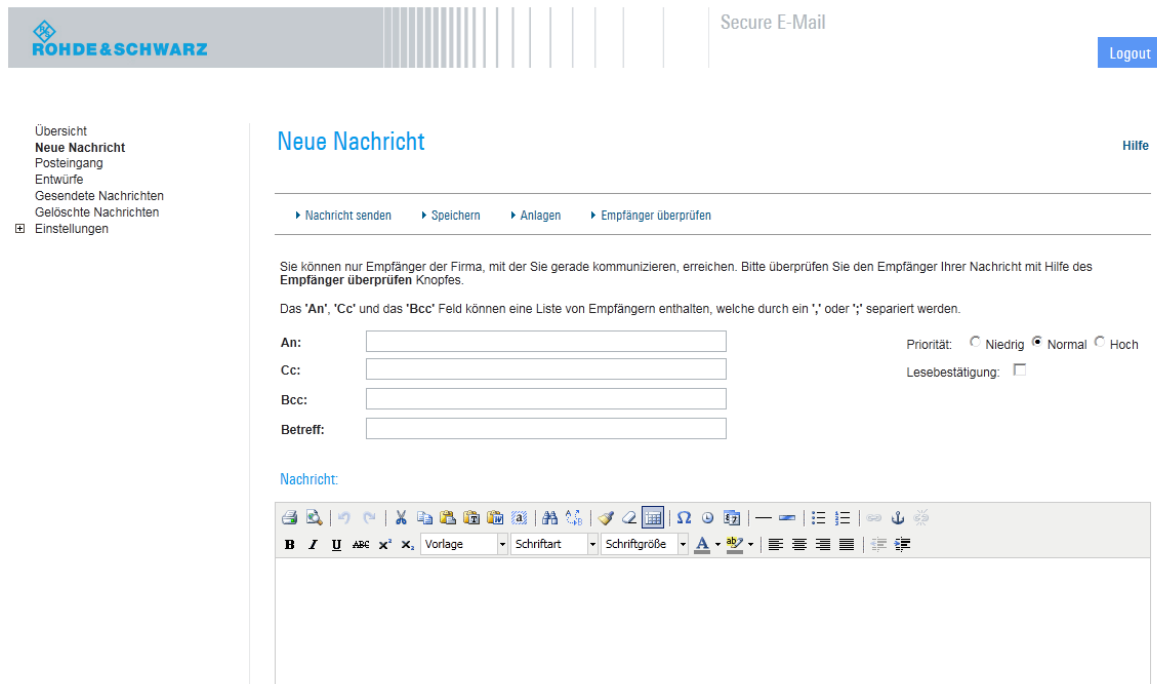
ROHDE&SCHWARZ

Secure E-Mail

Logout

Übersicht
Neue Nachricht
Posteingang
Entwürfe
Gesendete Nachrichten
Gelöschte Nachrichten
Einstellungen

Neue Nachricht

Hilfe

Nachricht senden   Speichern   Anlagen   Empfänger überprüfen

Sie können nur Empfänger der Firma, mit der Sie gerade kommunizieren, erreichen. Bitte überprüfen Sie den Empfänger Ihrer Nachricht mit Hilfe des **Empfänger überprüfen** Knopfes.

Das **'An'**, **'Cc'** und das **'Bcc'** Feld können eine Liste von Empfängern enthalten, welche durch ein **','** oder **';'** separiert werden.

An:
Cc:
Bcc:
Betreff:

Priorität: Niedrig Normal Hoch
Lesebestätigung:

Nachricht:

B I U ABC x² x₂ Vorlage Schriftart Schriftgröße A